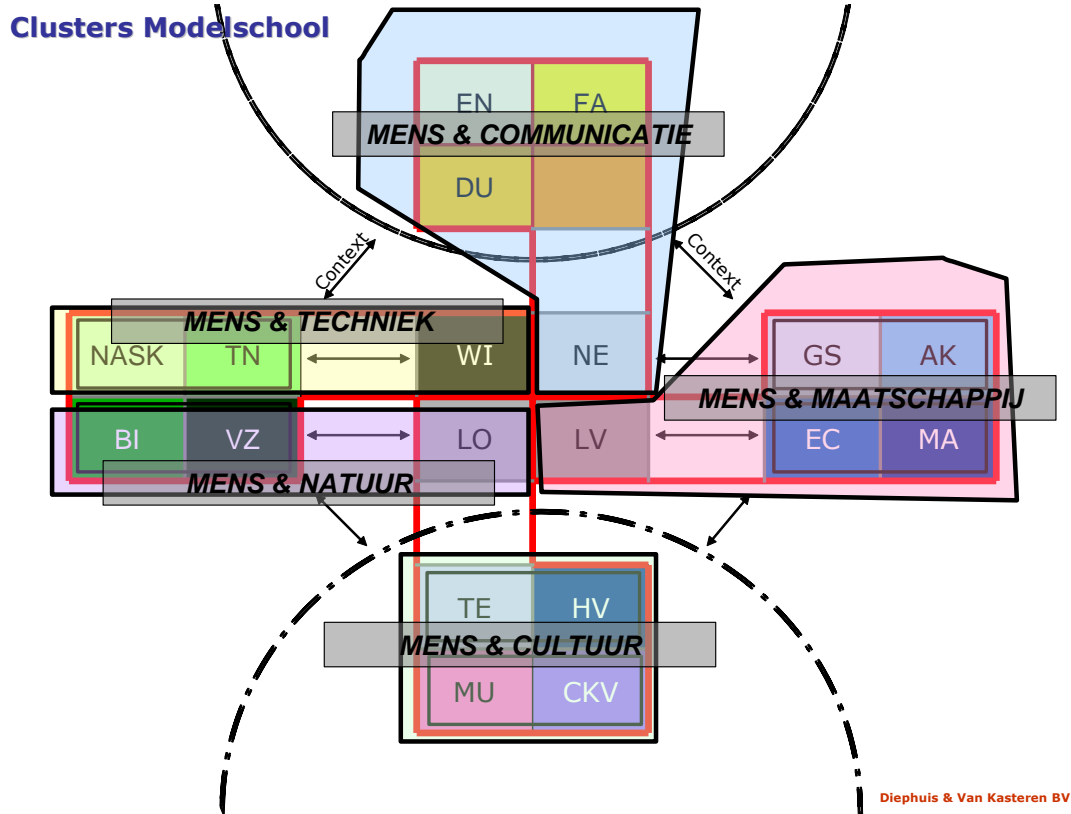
Clusters Modelschool

EN
FA
MENS & COMMUNICATIE
DU

Context
Context

MENS & TECHNIEK
NASK
TN
WI
NE
GS
AK
MENS & MAATSCHAPPIJ

BI
VZ
LO
LV
EC
MA
MENS & NATUUR

TE
HV
MENS & CULTUUR
MU
CKV

Diephuis & Van Kasteren BV